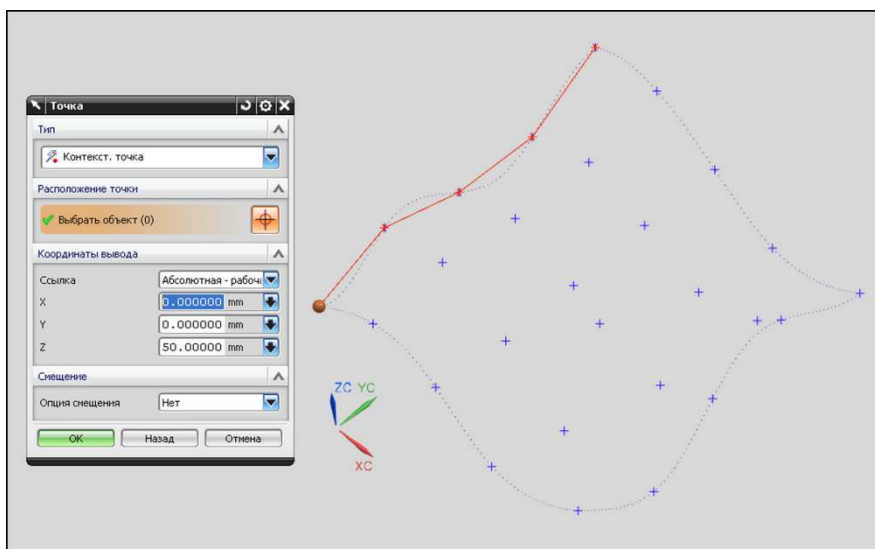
Точка

Тип

Контекст. точка

Расположение точки

Выбрать объект (0)

Координаты вывода

Ссылка Абсолютная - рабоч

X 0.000000 mm

Y 0.000000 mm

Z 50.00000 mm

Смещение

Опция смещения Нет

OK Назад Отмена

ZC YC

XC